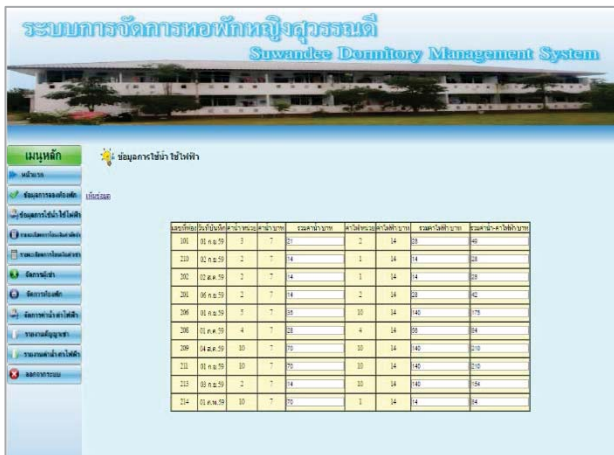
ระบบการจัดการหอพักหญิงสุวรรณดี
Suwandee Dormitory Management System

เมนูหลัก
หน้าแรก
ข้อมูลการจองห้องพัก
ข้อมูลการใช้น้ำ ใช้ไฟฟ้า
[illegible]
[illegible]
จัดการผู้เช่า
จัดการห้องพัก
จัดการค่าน้ำ ค่าไฟฟ้า
รายงานสัญญาเช่า
รายงานค่าน้ำ ค่าไฟฟ้า
ออกจากระบบ

ข้อมูลการใช้น้ำ ใช้ไฟฟ้า

เพิ่มข้อมูล

| เลขที่ห้อง | วันที่บันทึก | ค่าน้ำหน่วย | ค่าน้ำ/บาท | รวมค่าน้ำ/บาท | ค่าไฟหน่วย | ค่าไฟฟ้า/บาท | รวมค่าไฟฟ้า/บาท | รวมค่าน้ำ-ค่าไฟฟ้า/บาท |
|---|---|---|---|---|---|---|---|---|
| 101 | 01 ก.ย.59 | 3 | 7 | 21 | 2 | 14 | 28 | 49 |
| 210 | 02 ก.ย.59 | 2 | 7 | 14 | 1 | 14 | 14 | 28 |
| 202 | 02 ต.ค.59 | 2 | 7 | 14 | 1 | 14 | 14 | 28 |
| 201 | 06 ก.ย.59 | 2 | 7 | 14 | 2 | 14 | 28 | 42 |
| 206 | 01 ก.ย.59 | 5 | 7 | 35 | 10 | 14 | 140 | 175 |
| 208 | 01 ต.ค.59 | 4 | 7 | 28 | 4 | 14 | 56 | 84 |
| 209 | 04 ต.ค.59 | 10 | 7 | 70 | 10 | 14 | 140 | 210 |
| 211 | 01 ก.ย.59 | 10 | 7 | 70 | 10 | 14 | 140 | 210 |
| 213 | 03 ก.ย.59 | 2 | 7 | 14 | 10 | 14 | 140 | 154 |
| 214 | 01 ต.ค.59 | 10 | 7 | 70 | 1 | 14 | 14 | 84 |